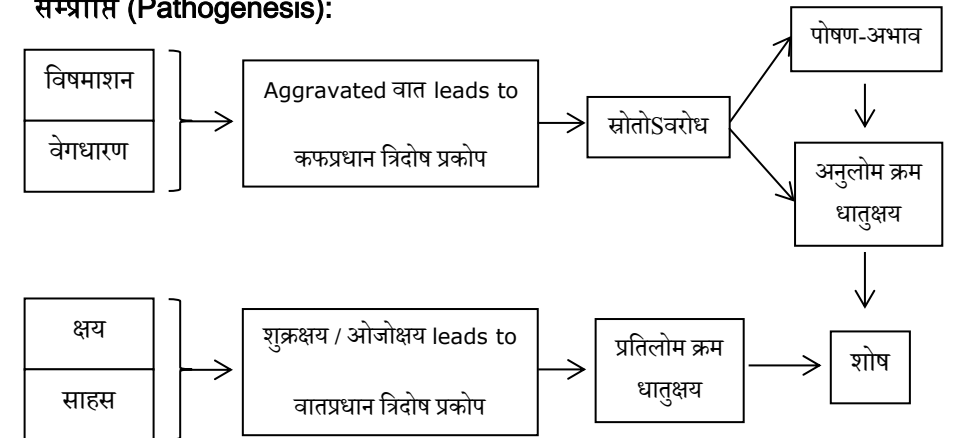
सम्प्राप्ति (Pathogenesis):

विषमाशन
वेगधारण

Aggravated वात leads to कफप्रधान त्रिदोष प्रकोप

स्रोतोऽवरोध

पोषण-अभाव

अनुलोम क्रम धातुक्षय

क्षय
साहस

शुक्रक्षय / ओजोक्षय leads to वातप्रधान त्रिदोष प्रकोप

प्रतिलोम क्रम धातुक्षय

शोष